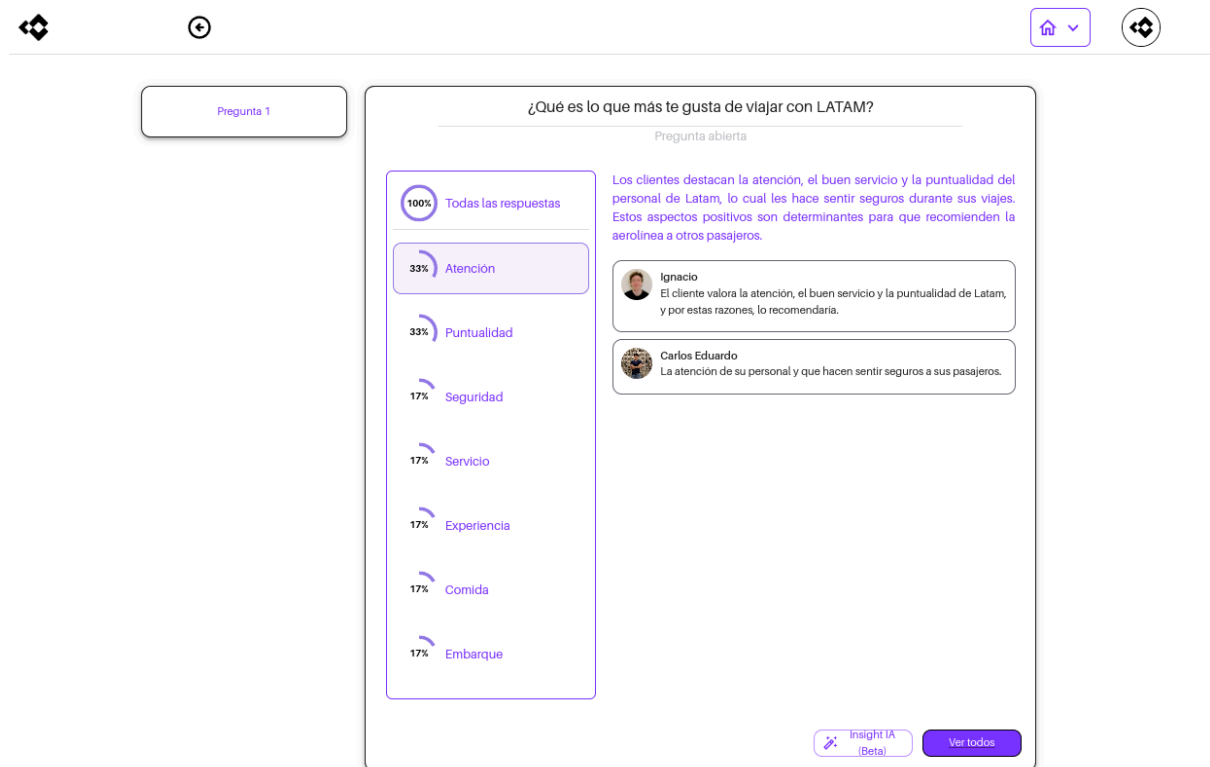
Pregunta 1

¿Qué es lo que más te gusta de viajar con LATAM?

Pregunta abierta

100% Todas las respuestas

33% Atención

33% Puntualidad

17% Seguridad

17% Servicio

17% Experiencia

17% Comida

17% Embarque

Los clientes destacan la atención, el buen servicio y la puntualidad del personal de Latam, lo cual les hace sentir seguros durante sus viajes. Estos aspectos positivos son determinantes para que recomienden la aerolínea a otros pasajeros.

Ignacio
El cliente valora la atención, el buen servicio y la puntualidad de Latam, y por estas razones, lo recomendaría.

Carlos Eduardo
La atención de su personal y que hacen sentir seguros a sus pasajeros.

Insight IA (Beta)

Ver todos